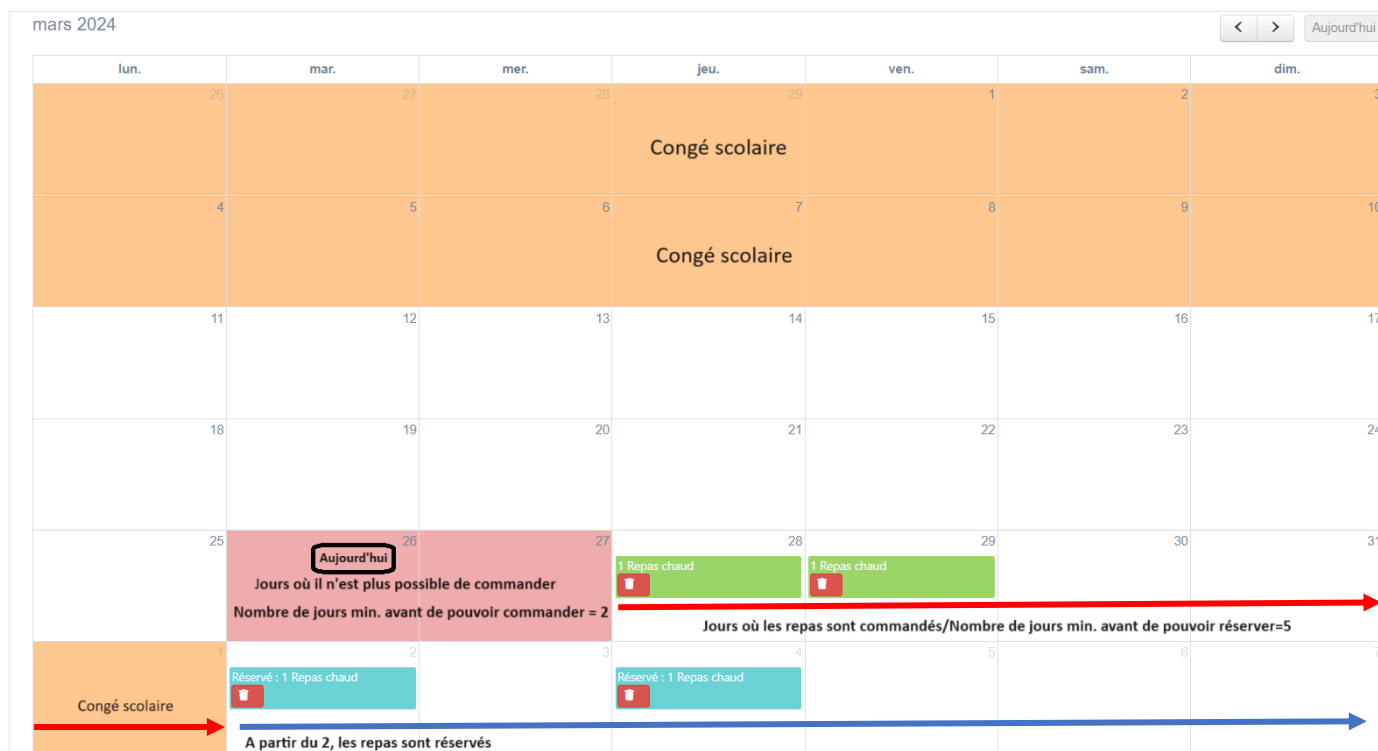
mars 2024

Aujourd'hui

| lun. | mar. | mer. | jeu. | ven. | sam. | dim. |
|---|---|---|---|---|---|---|
| 26 | 27 | 28 | 29 | 1 | 2 | 3 |
| 4 | 5 | 6 | 7 | 8 | 9 | 10 |
| 11 | 12 | 13 | 14 | 15 | 16 | 17 |
| 18 | 19 | 20 | 21 | 22 | 23 | 24 |
| 25 | 26 | 27 | 28 1 Repas chaud | 29 1 Repas chaud | 30 | 31 |
| 1 | 2 Réservé : 1 Repas chaud | 3 | 4 Réservé : 1 Repas chaud | 5 | 6 | 7 |

Congé scolaire

Congé scolaire

Aujourd'hui

Jours où il n'est plus possible de commander

Nombre de jours min. avant de pouvoir commander = 2

Jours où les repas sont commandés/Nombre de jours min. avant de pouvoir réserver=5

Congé scolaire

A partir du 2, les repas sont réservés